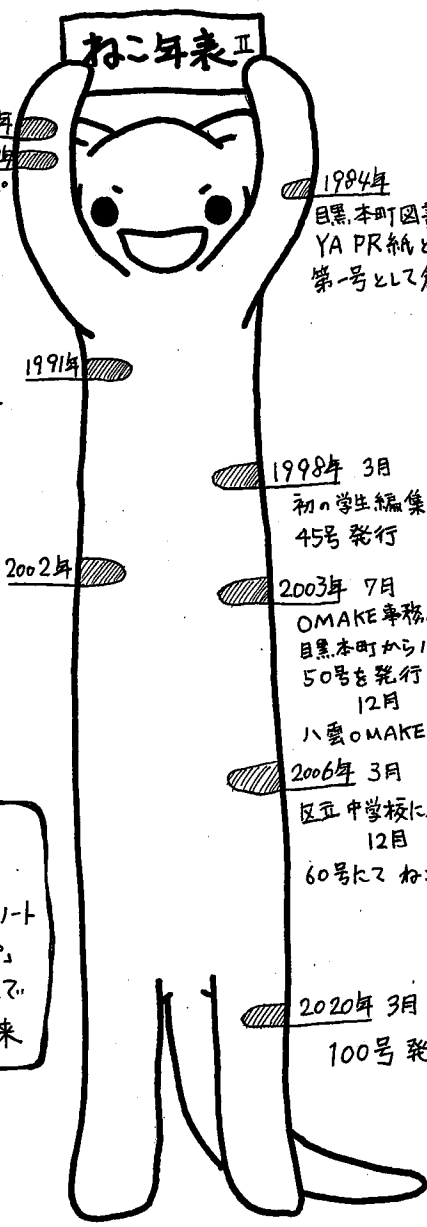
ねこ年表Ⅱ

年
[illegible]

1984年
目黒本町図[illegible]
YA PR紙と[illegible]
第一号として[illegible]

1991年

1998年 3月
初の学生編集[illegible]
45号 発行

2002年

2003年 7月
OMAKE事務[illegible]
目黒本町から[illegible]
50号を発行
12月
八雲のOMAKE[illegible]

2006年 3月
区立中学校に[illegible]
12月
60号にて ね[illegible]

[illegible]ート
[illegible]」
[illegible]で
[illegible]来

2020年 3月
100号 発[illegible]